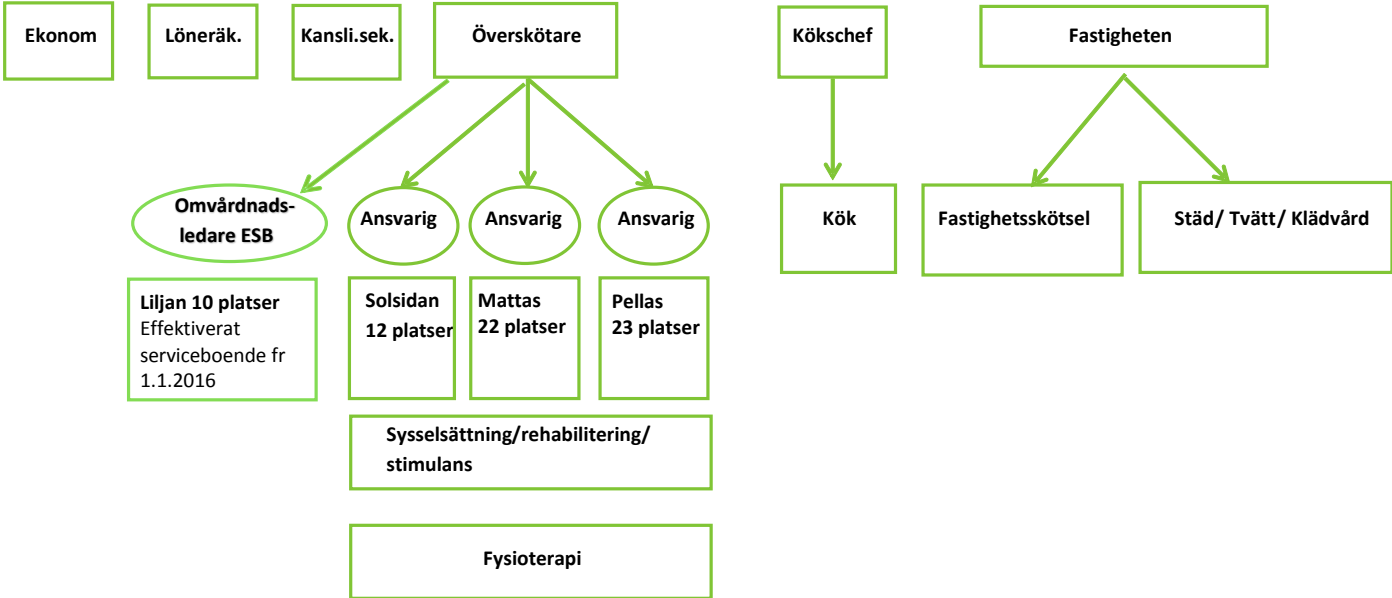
Ekonom

Löneräk.

Kansli.sek.

Överskötare

Kökschef

Fastigheten

Omvårdnads-ledare ESB

Ansvarig

Ansvarig

Ansvarig

Kök

Fastighetsskötsel

Städ/ Tvätt/ Klädvård

Liljan 10 platser
Effektiverat serviceboende fr 1.1.2016

Solsidan
12 platser

Mattas
22 platser

Pellas
23 platser

Sysselsättning/rehabilitering/ stimulans

Fysioterapi